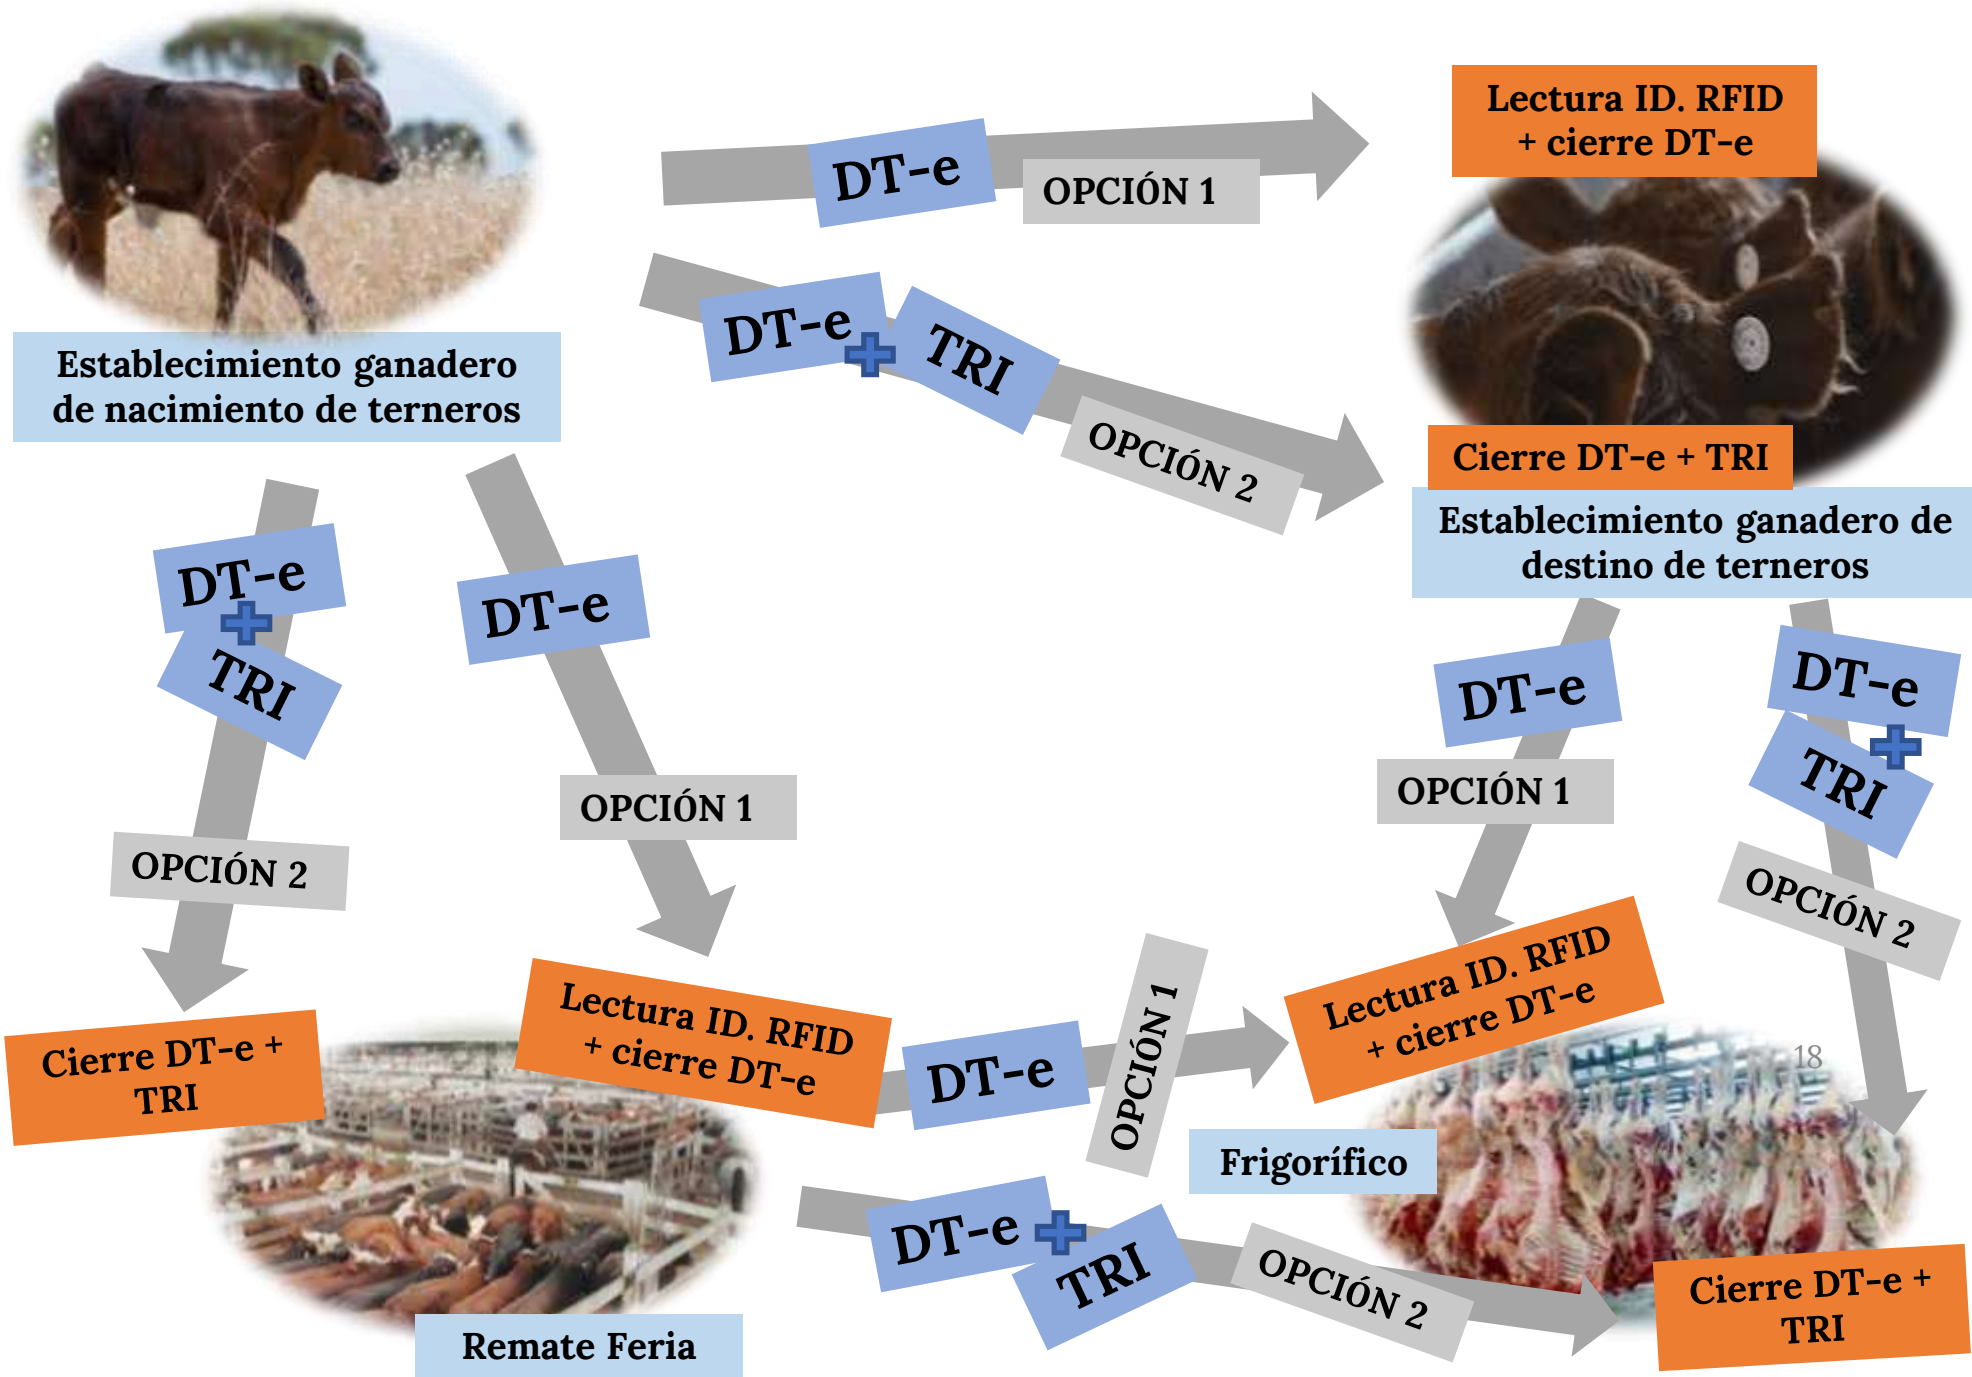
Establecimiento ganadero de nacimiento de terneros

DT-e

OPCIÓN 1

Lectura ID. RFID + cierre DT-e

DT-e + TRI

OPCIÓN 2

Cierre DT-e + TRI

Establecimiento ganadero de destino de terneros

DT-e + TRI

OPCIÓN 2

DT-e

OPCIÓN 1

DT-e

OPCIÓN 1

DT-e + TRI

OPCIÓN 2

Cierre DT-e + TRI

Lectura ID. RFID + cierre DT-e

DT-e

OPCIÓN 1

Lectura ID. RFID + cierre DT-e

18

Frigorífico

DT-e + TRI

OPCIÓN 2

Cierre DT-e + TRI

Remate Feria